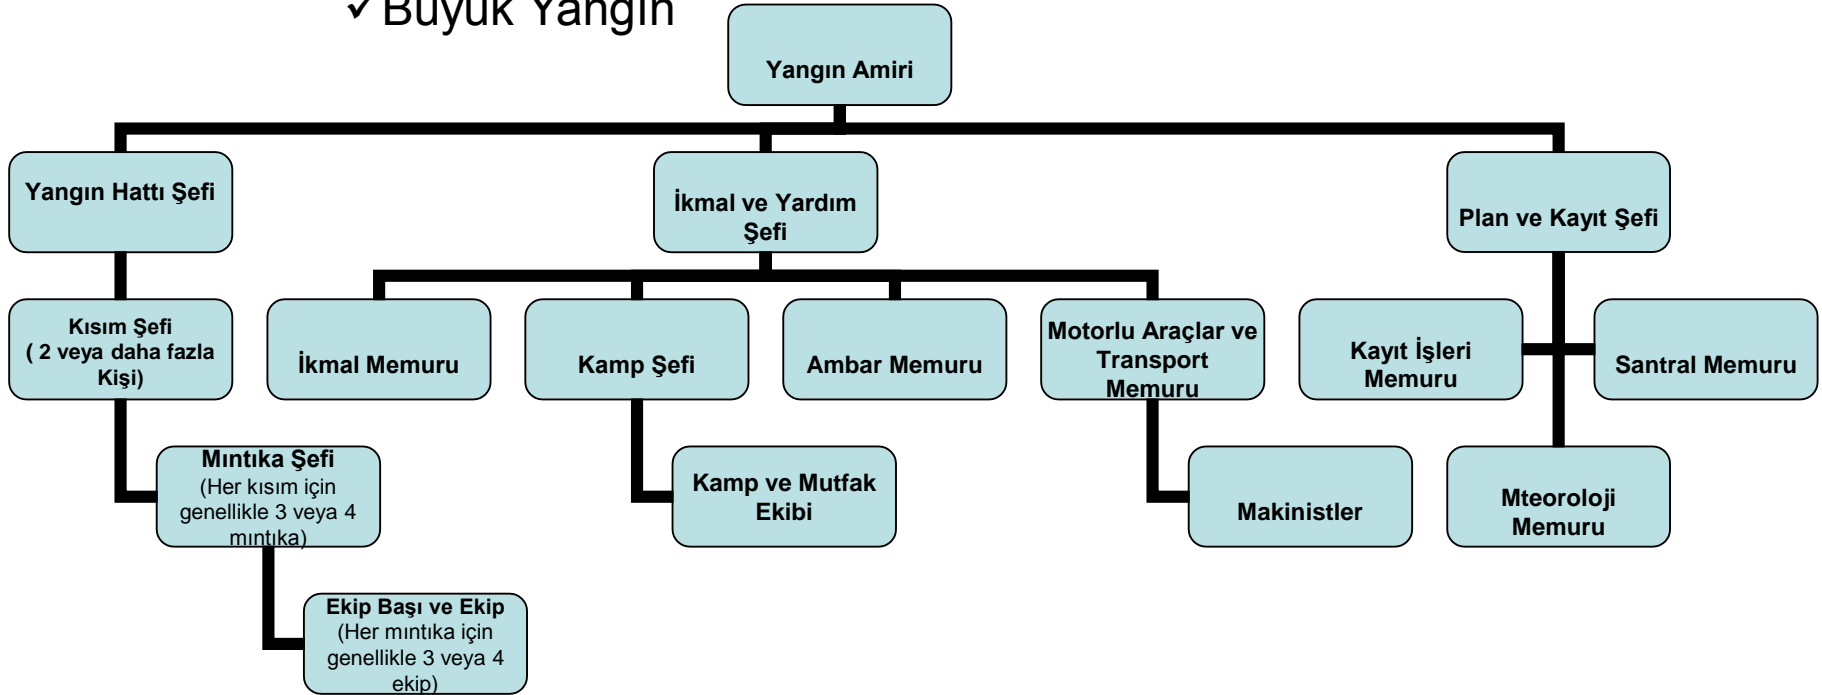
✓ Büyük Yangın

Yangın Amiri

Yangın Hattı Şefi

Kısım Şefi ( 2 veya daha fazla Kişi)

Mıntıka Şefi (Her kısım için genellikle 3 veya 4 mıntıka)

Ekip Başı ve Ekip (Her mıntıka için genellikle 3 veya 4 ekip)

İkmal ve Yardım Şefi

İkmal Memuru

Kamp Şefi

Kamp ve Mutfak Ekibi

Ambar Memuru

Motorlu Araçlar ve Transport Memuru

Makinistler

Plan ve Kayıt Şefi

Kayıt İşleri Memuru

Santral Memuru

Mteoroloji Memuru